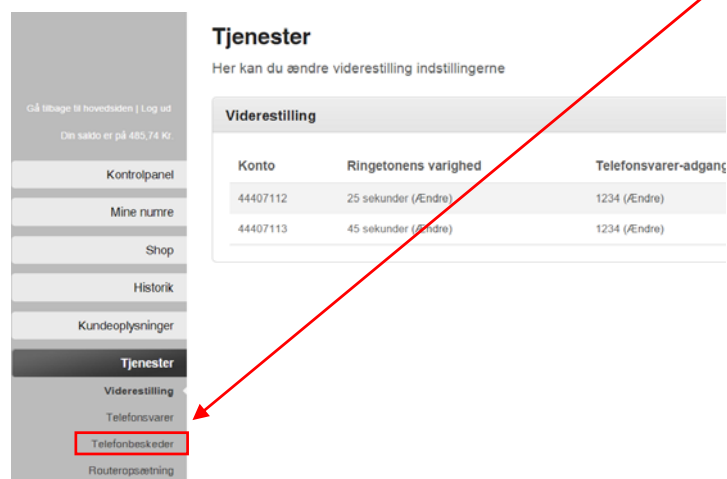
Gå tilbage til hovedsiden | Log ud

Din saldo er på 485,74 Kr.

Kontrolpanel

Mine numre

Shop

Historik

Kundeoplysninger

Tjenester

Viderestilling

Telefonsvarer

Telefonbeskeder

Routeropsætning

Tjenester

Her kan du ændre viderestilling indstillingerne

Viderestilling

| Konto | Ringetonens varighed | Telefonsvarer-adgang |
|---|---|---|
| 44407112 | 25 sekunder (Ændre) | 1234 (Ændre) |
| 44407113 | 45 sekunder (Ændre) | 1234 (Ændre) |